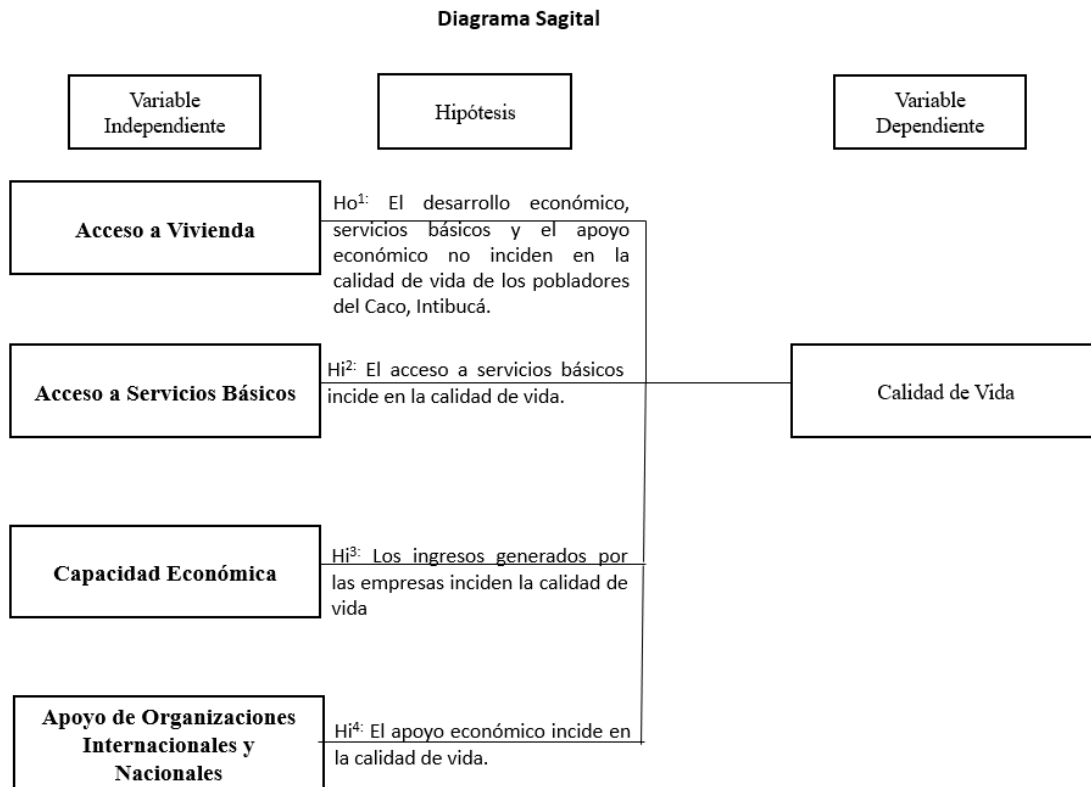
Diagrama Sagital

Variable Independiente

Hipótesis

Variable Dependiente

Acceso a Vivienda

Ho$^{1:}$ El desarrollo económico, servicios básicos y el apoyo económico no inciden en la calidad de vida de los pobladores del Caco, Intibucá.

Acceso a Servicios Básicos

Hi$^{2:}$ El acceso a servicios básicos incide en la calidad de vida.

Calidad de Vida

Capacidad Económica

Hi$^{3:}$ Los ingresos generados por las empresas inciden la calidad de vida

Apoyo de Organizaciones Internacionales y Nacionales

Hi$^{4:}$ El apoyo económico incide en la calidad de vida.